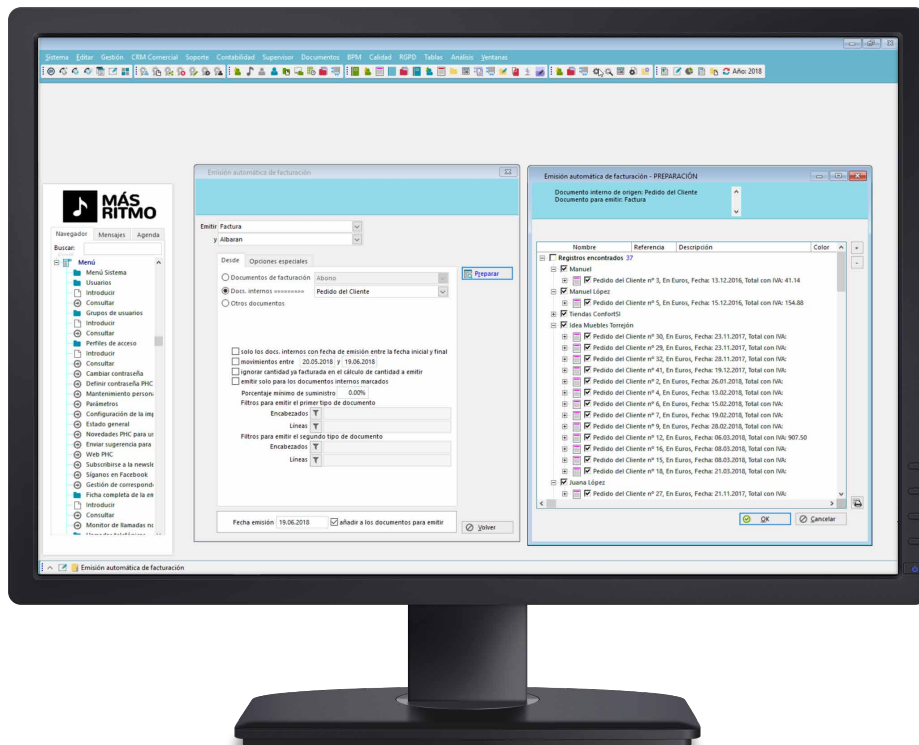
Sistema Editar Gestión CRM Comercial Soporte Contabilidad Supervisor Documentos BPM Calidad RGPD Tablas Análisis Ventanas

Año: 2018

MÁS RITMO

Navegador Mensajes Agenda

Buscar:

Menú
Menú Sistema
Usuarios
Introducir
Consultar
Grupos de usuarios
Introducir
Consultar
Perfiles de acceso
Introducir
Consultar
Cambiar contraseña
Definir contraseña PHC
Mantenimiento persona
Parámetros
Configuración de la im
Estado general
Novedades PHC para u
Web PHC
Subscribirse a la newsle
Síganos en Facebook
Enviar sugerencia para
Gestión de correspond
Ficha completa de la en
Introducir
Consultar
Monitor de llamadas n

Emisión automática de facturación

Emitir Factura
y Albaran

Desde Opciones especiales

Documentos de facturación Abono
Docs. internos ========= Pedido del Cliente
Otros documentos

Preparar

solo los docs. internos con fecha de emisión entre la fecha inicial y final
movimientos entre 20.05.2018 y 19.06.2018
ignorar cantidad ya facturada en el cálculo de cantidad a emitir
emitir solo para los documentos internos marcados
Porcentaje mínimo de suministro 0.00%
Filtros para emitir el primer tipo de documento
Encabezados
Líneas
Filtros para emitir el segundo tipo de documento
Encabezados
Líneas

Fecha emisión 19.06.2018 añadir a los documentos para emitir

Volver

Emisión automática de facturación - PREPARACIÓN

Documento interno de origen: Pedido del Cliente
Documento para emitir: Factura

| Nombre | Referencia | Descripción | Color |
|---|---|---|---|

Registros encontrados 37
Manuel
Pedido del Cliente nº 3, En Euros, Fecha: 13.12.2016, Total con IVA: 41.14
Manuel López
Pedido del Cliente nº 5, En Euros, Fecha: 15.12.2016, Total con IVA: 154.88
Tiendas ConfortSI
Idea Muebles Torrejón
Pedido del Cliente nº 30, En Euros, Fecha: 23.11.2017, Total con IVA:
Pedido del Cliente nº 29, En Euros, Fecha: 23.11.2017, Total con IVA:
Pedido del Cliente nº 32, En Euros, Fecha: 28.11.2017, Total con IVA:
Pedido del Cliente nº 41, En Euros, Fecha: 19.12.2017, Total con IVA:
Pedido del Cliente nº 2, En Euros, Fecha: 26.01.2018, Total con IVA:
Pedido del Cliente nº 4, En Euros, Fecha: 13.02.2018, Total con IVA:
Pedido del Cliente nº 6, En Euros, Fecha: 15.02.2018, Total con IVA:
Pedido del Cliente nº 7, En Euros, Fecha: 19.02.2018, Total con IVA:
Pedido del Cliente nº 9, En Euros, Fecha: 28.02.2018, Total con IVA:
Pedido del Cliente nº 12, En Euros, Fecha: 06.03.2018, Total con IVA: 907.50
Pedido del Cliente nº 16, En Euros, Fecha: 08.03.2018, Total con IVA:
Pedido del Cliente nº 15, En Euros, Fecha: 08.03.2018, Total con IVA:
Pedido del Cliente nº 18, En Euros, Fecha: 21.03.2018, Total con IVA:
Juana López
Pedido del Cliente nº 27, En Euros, Fecha: 21.11.2017, Total con IVA:

OK Cancelar

Emisión automática de facturación